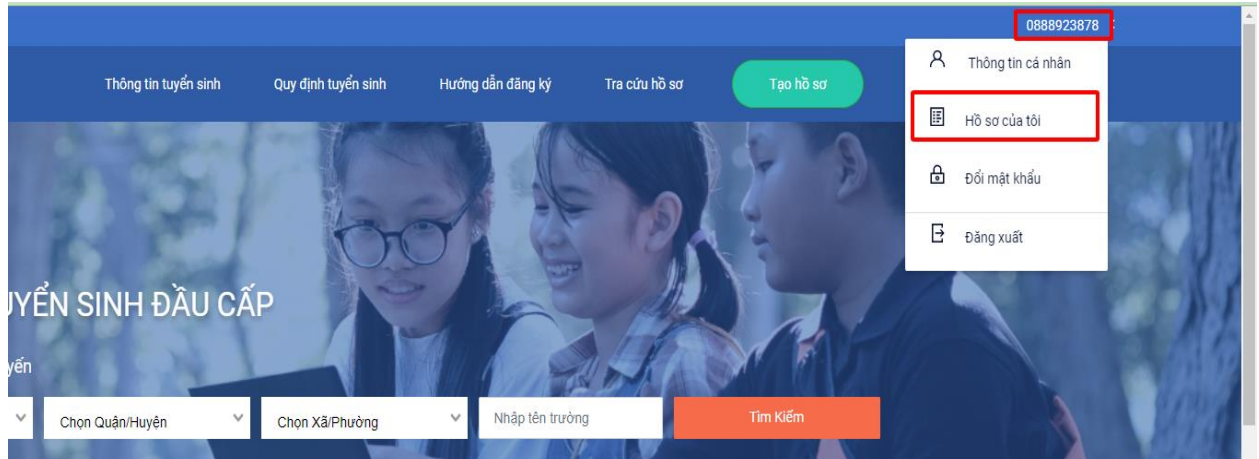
0888923878

Thông tin tuyển sinh Quy định tuyển sinh Hướng dẫn đăng ký Tra cứu hồ sơ Tạo hồ sơ

Thông tin cá nhân

Hồ sơ của tôi

Đổi mật khẩu

Đăng xuất

UYỂN SINH ĐẦU CẤP

yến

Chọn Quận/Huyện

Chọn Xã/Phường

Nhập tên trường

Tìm Kiếm